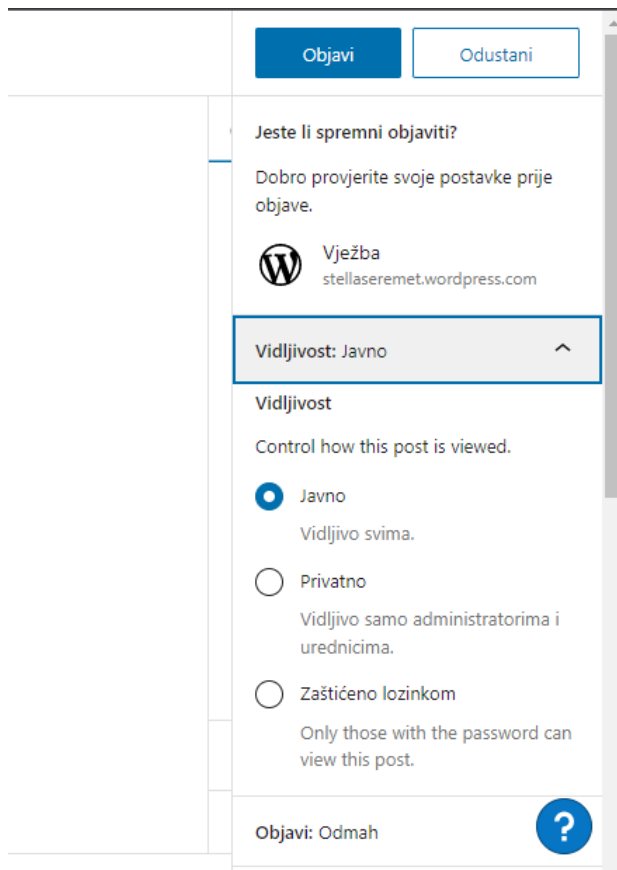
Objavi

Odustani

Jeste li spremni objaviti?

Dobro provjerite svoje postavke prije objave.

Vježba
stellaseremet.wordpress.com

Vidljivost: Javno

Vidljivost

Control how this post is viewed.

Javno
Vidljivo svima.

Privatno
Vidljivo samo administratorima i urednicima.

Zaštićeno lozinkom
Only those with the password can view this post.

Objavi: Odmah

?